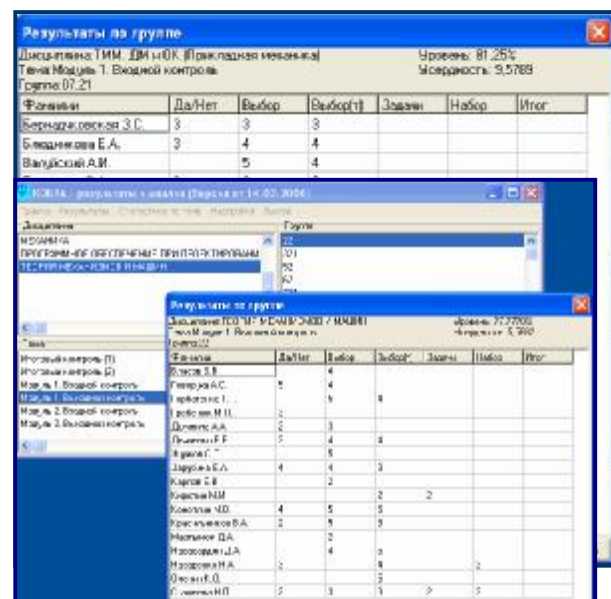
Результаты по группе

Дисциплина: ТММ. ДМ и ОК (Прикладная механика)
Тема Модуль 1. Входной контроль
Группа 07.21

Уровень: 81,25%
Усердность: 9,5789

| Фамилия | Да/Нет | Выбор | Выбор(т) | Задачи | Набор | Итог |
|---|---|---|---|---|---|---|
| Бернадчковская З.С. | 3 | 3 | 3 | | | |
| Близнюкова Е.А. | 3 | 4 | 4 | | | |
| Валуйский А.И. | | 5 | 4 | | | |

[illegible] - результаты и анализ (Версия от 14.02.2006)

Дисциплина

МЕХАНИКА
ПРОГРАММНОЕ ОБЕСПЕЧЕНИЕ ПРИ ПРОЕКТИРОВАНИИ
ТЕОРИЯ МЕХАНИЗМОВ И МАШИН

Группа

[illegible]

Тема

Итоговый контроль (1)
Итоговый контроль (2)
Модуль 1. Входной контроль
Модуль 1. Выходной контроль
Модуль 2. Входной контроль
Модуль 2. Выходной контроль

Результаты по группе

Дисциплина: ТЕОРИЯ МЕХАНИЗМОВ И МАШИН
Тема Модуль 1. Выходной контроль
Группа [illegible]

Уровень: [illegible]
Усердность: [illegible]

| Фамилия | Да/Нет | Выбор | Выбор(т) | Задачи | Набор | Итог |
|---|---|---|---|---|---|---|
| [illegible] | | 4 | | | | |
| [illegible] | 5 | 4 | | | | |
| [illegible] | | 5 | 4 | | | |
| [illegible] | 2 | | | | | |
| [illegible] | 2 | 3 | | | | |
| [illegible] | 5 | 4 | 4 | | | |
| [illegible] | | 5 | | | | |
| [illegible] | 4 | 4 | 3 | | | |
| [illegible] | | 2 | | | | |
| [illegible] | | | 2 | 2 | | |
| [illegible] | 4 | 5 | 5 | | | |
| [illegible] | 2 | 5 | 5 | | | |
| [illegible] | | 2 | | | | |
| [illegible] | | 4 | 3 | | | |
| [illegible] | 2 | | 4 | | 2 | |
| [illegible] | | | 5 | | | |
| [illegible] | 5 | 3 | 3 | 2 | 5 | |